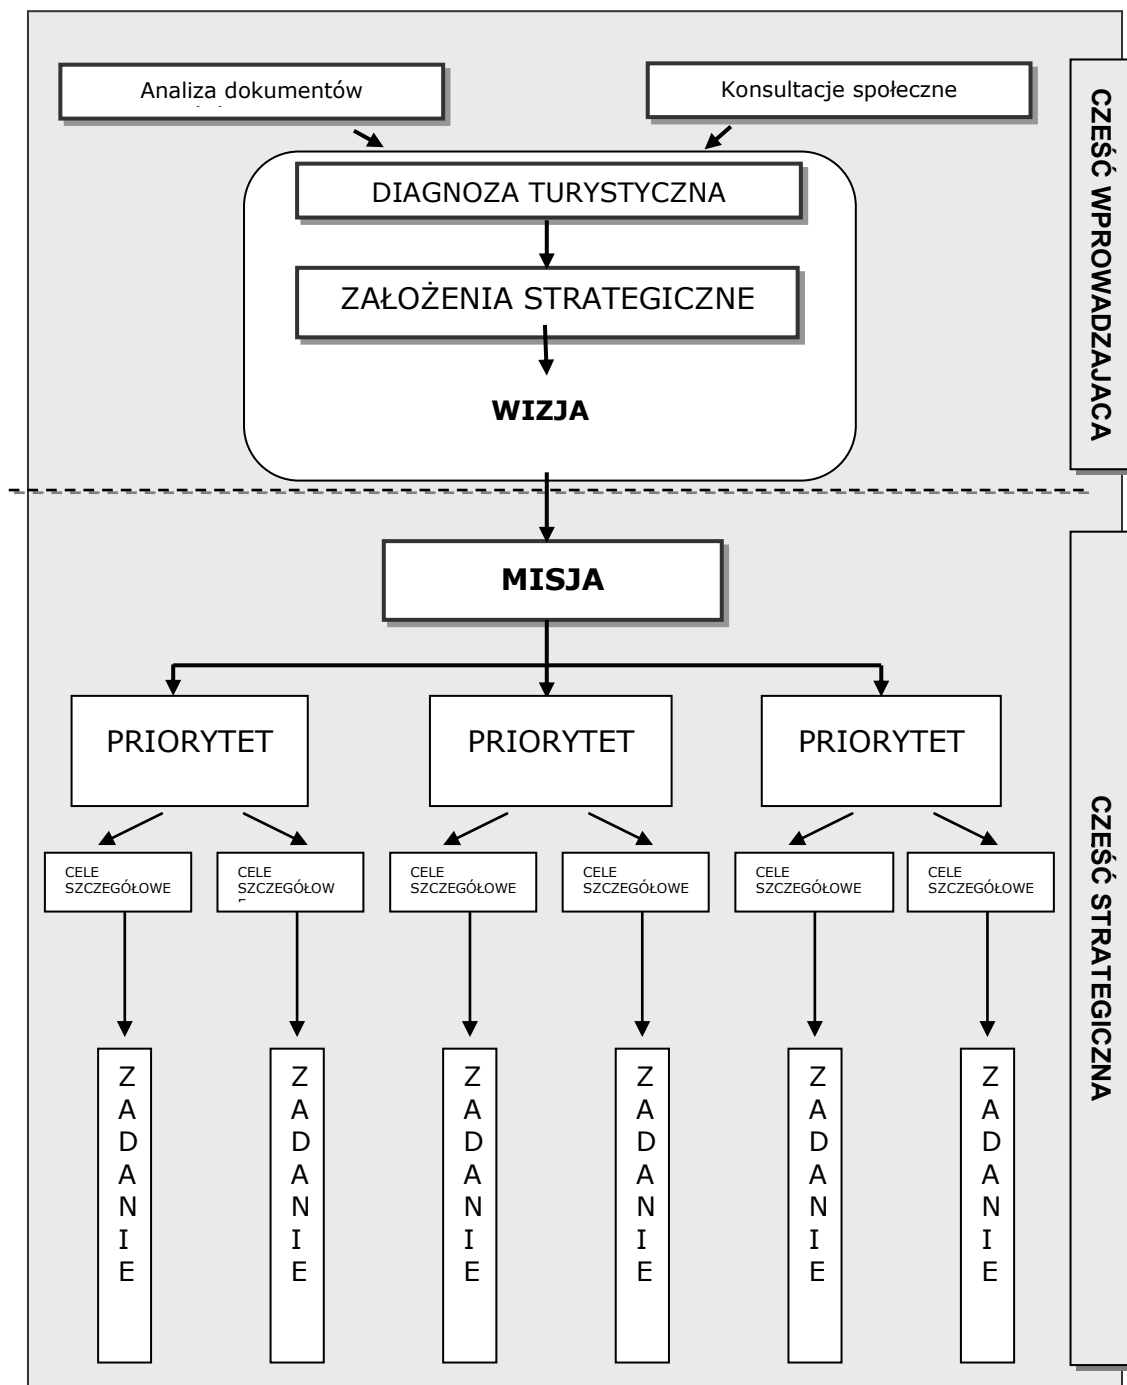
Analiza dokumentów

Konsultacje społeczne

DIAGNOZA TURYSTYCZNA

ZAŁOŻENIA STRATEGICZNE

WIZJA

CZEŚĆ WPROWADZAJACA

MISJA

PRIORYTET

PRIORYTET

PRIORYTET

CELE SZCZEGÓŁOWE

CELE SZCZEGÓŁOW

CELE SZCZEGÓŁOWE

CELE SZCZEGÓŁOWE

CELE SZCZEGÓŁOWE

CELE SZCZEGÓŁOWE

ZADANIE

ZADANIE

ZADANIE

ZADANIE

ZADANIE

ZADANIE

CZEŚĆ STRATEGICZNA